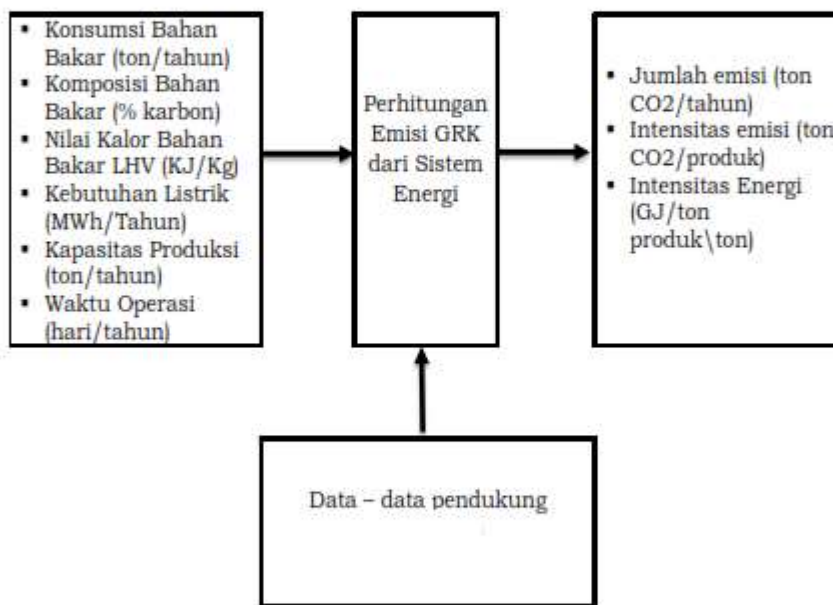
- Konsumsi Bahan Bakar (ton/tahun)
- Komposisi Bahan Bakar (% karbon)
- Nilai Kalor Bahan Bakar LHV (KJ/Kg)
- Kebutuhan Listrik (MWh/Tahun)
- Kapasitas Produksi (ton/tahun)
- Waktu Operasi (hari/tahun)

Perhitungan Emisi GRK dari Sistem Energi

- Jumlah emisi (ton CO2/tahun)
- Intensitas emisi (ton CO2/produk)
- Intensitas Energi (GJ/ton produk\ton)

Data – data pendukung